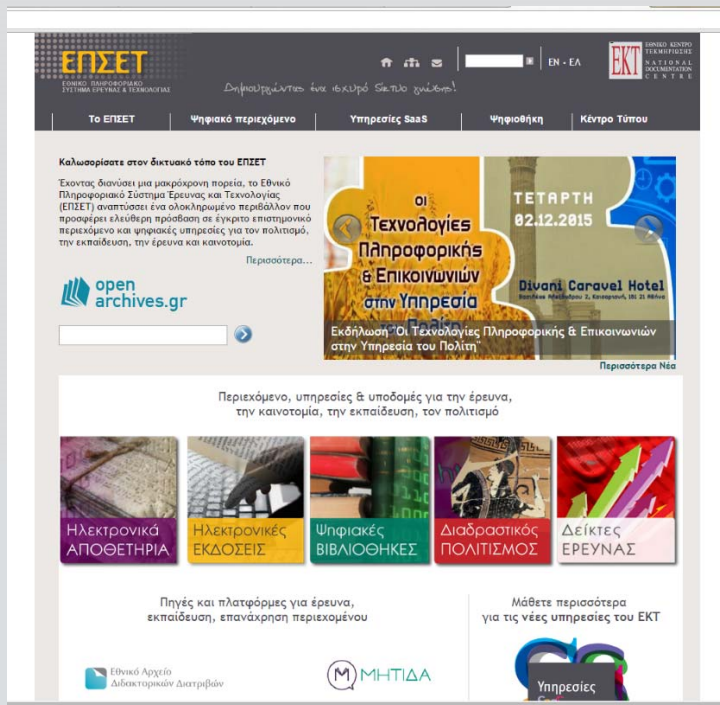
ΕΠΣΕΤ
ΕΘΝΙΚΟ ΠΛΗΡΟΦΟΡΙΑΚΟ ΣΥΣΤΗΜΑ ΕΡΕΥΝΑΣ & ΤΕΧΝΟΛΟΓΙΑΣ

Δημιουργώντας ένα ισχυρό δίκτυο γνώσης!

EN - ΕΛ

ΕΚΤ ΕΘΝΙΚΟ ΚΕΝΤΡΟ ΤΕΚΜΗΡΙΩΣΗΣ NATIONAL DOCUMENTATION CENTRE

Το ΕΠΣΕΤ | Ψηφιακό περιεχόμενο | Υπηρεσίες SaaS | Ψηφιοθήκη | Κέντρο Τύπου

Καλωσορίσατε στον δικτυακό τόπο του ΕΠΣΕΤ

Έχοντας διανύσει μια μακρόχρονη πορεία, το Εθνικό Πληροφοριακό Σύστημα Έρευνας και Τεχνολογίας (ΕΠΣΕΤ) αναπτύσσει ένα ολοκληρωμένο περιβάλλον που προσφέρει ελεύθερη πρόσβαση σε έγκυρο επιστημονικό περιεχόμενο και ψηφιακές υπηρεσίες για τον πολιτισμό, την εκπαίδευση, την έρευνα και καινοτομία.

Περισσότερα...

open archives.gr

οι Τεχνολογίες Πληροφορικής & Επικοινωνιών στην Υπηρεσία

ΤΕΤΑΡΤΗ 02.12.2015

Divani Caravel Hotel

Εκδήλωση "Οι Τεχνολογίες Πληροφορικής & Επικοινωνιών στην Υπηρεσία του Πολίτη"

Περισσότερα Νέα

Περιεχόμενο, υπηρεσίες & υποδομές για την έρευνα, την καινοτομία, την εκπαίδευση, τον πολιτισμό

Ηλεκτρονικά ΑΠΟΘΕΤΗΡΙΑ

Ηλεκτρονικές ΕΚΔΟΣΕΙΣ

Ψηφιακές ΒΙΒΛΙΟΘΗΚΕΣ

Διαδραστικός ΠΟΛΙΤΙΣΜΟΣ

Δείκτες ΕΡΕΥΝΑΣ

Πηγές και πλατφόρμες για έρευνα, εκπαίδευση, επανάχρηση περιεχομένου

Εθνικό Αρχείο Διδακτορικών Διατριβών

ΜΗΤΙΔΑ

Μάθετε περισσότερα για τις νέες υπηρεσίες του ΕΚΤ

Υπηρεσίες